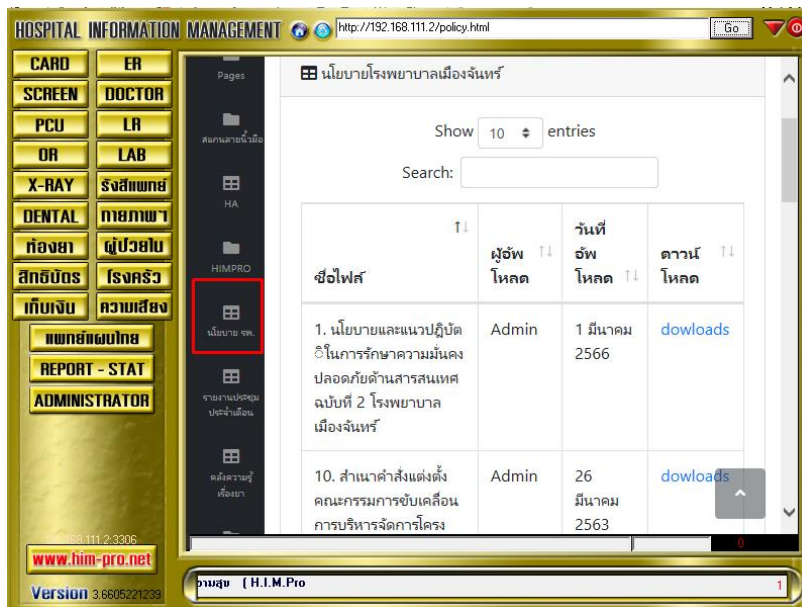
HOSPITAL INFORMATION MANAGEMENT http://192.168.111.2/policy.html Go

CARD ER
SCREEN DOCTOR
PCU LR
OR LAB
X-RAY รังสีแพทย์
DENTAL กายภาพ
ห้องยา ผู้ป่วยใน
สิทธิบัตร โรงครัว
เก็บเงิน ความเสี่ยง
แพทย์แผนไทย
REPORT - STAT
ADMINISTRATOR

168.111.2:3306
www.him-pro.net
Version 3.6605221239

Pages
สแกนลายนิ้วมือ
HA
HIMPRO
นโยบาย รพ.
รายงานประชุมประจำเดือน
คลังความรู้เรื่องยา

นโยบายโรงพยาบาลเมืองจันทร์

Show 10 entries
Search:

| ชื่อไฟล์ | ผู้อัพโหลด | วันที่อัพโหลด | ดาวน์โหลด |
|---|---|---|---|
| 1. นโยบายและแนวปฏิบัติในการรักษาความมั่นคงปลอดภัยด้านสารสนเทศ ฉบับที่ 2 โรงพยาบาลเมืองจันทร์ | Admin | 1 มีนาคม 2566 | dowloads |
| 10. สำเนาคำสั่งแต่งตั้งคณะกรรมการขับเคลื่อนการบริหารจัดการโครง | Admin | 26 มีนาคม 2563 | dowloads |

0

ารสุข [ H.I.M.Pro
1